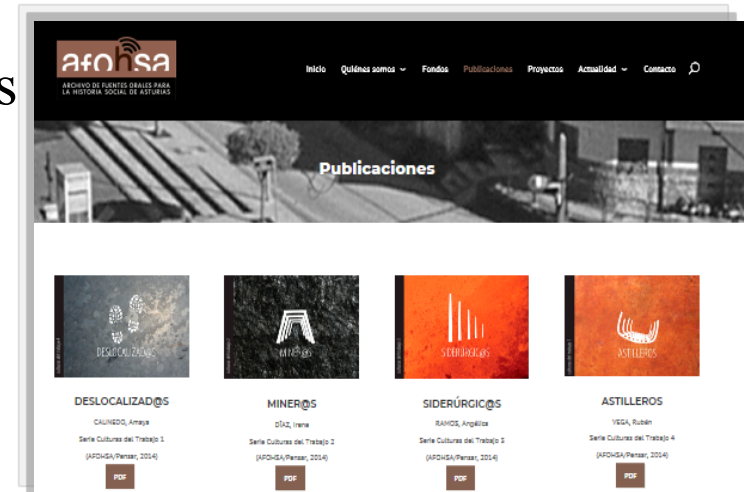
S

afohsa
ARCHIVO DE FUENTES ORALES PARA LA HISTORIA SOCIAL DE ASTURIAS

Inicio Quiénes somos Fondos Publicaciones Proyectos Actualidad Contacto

Publicaciones

DESLOCALIZAD@S

DESLOCALIZAD@S
CAUNEDO, Amaya
Serie Culturas del Trabajo 1
(AFOHSA/Pensar, 2014)
PDF

MINER@S

MINER@S
DÍAZ, Irene
Serie Culturas del Trabajo 2
(AFOHSA/Pensar, 2014)
PDF

SIDERÚRGIC@S

SIDERÚRGIC@S
RAMOS, Angélica
Serie Culturas del Trabajo 3
(AFOHSA/Pensar, 2014)
PDF

ASTILLEROS

ASTILLEROS
VEGA, Rubén
Serie Culturas del Trabajo 4
(AFOHSA/Pensar, 2014)
PDF